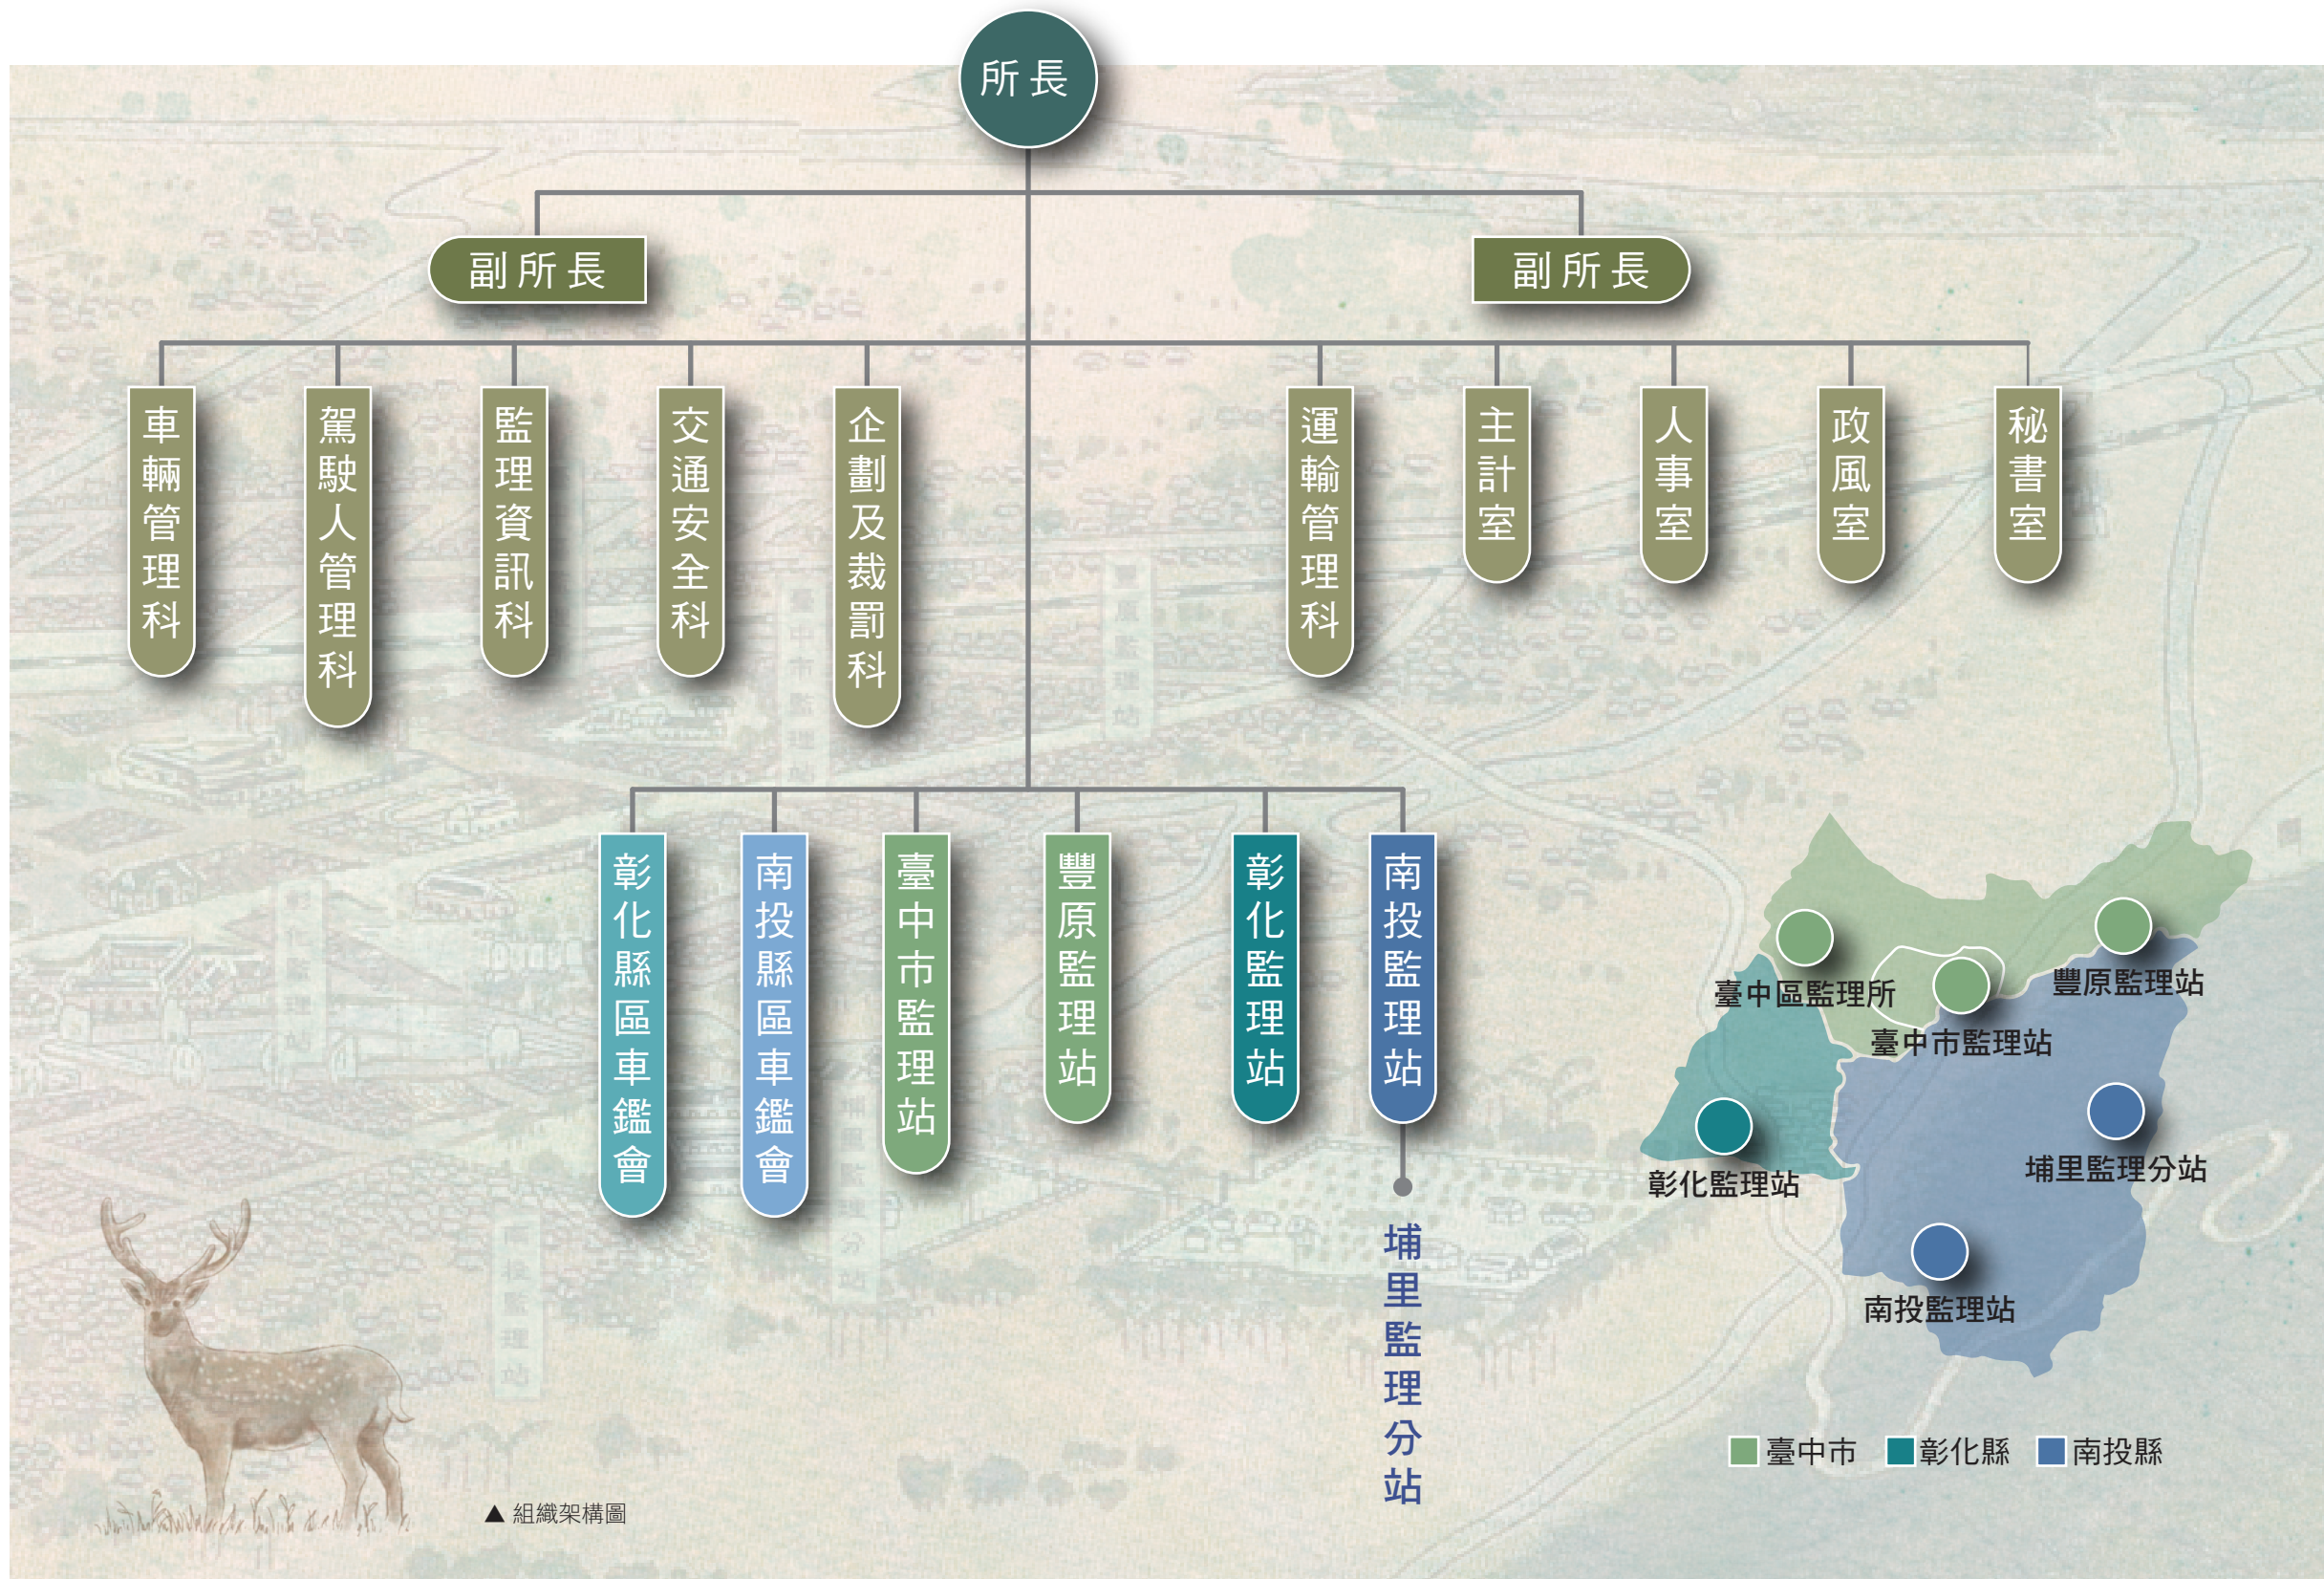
所長

副所長

副所長

車輛管理科

駕駛人管理科

監理資訊科

交通安全科

企劃及裁罰科

運輸管理科

主計室

人事室

政風室

秘書室

彰化縣區車鑑會

南投縣區車鑑會

臺中市監理站

豐原監理站

彰化監理站

南投監理站

埔里監理分站

臺中區監理所

豐原監理站

臺中市監理站

彰化監理站

埔里監理分站

南投監理站

臺中市 彰化縣 南投縣

▲ 組織架構圖